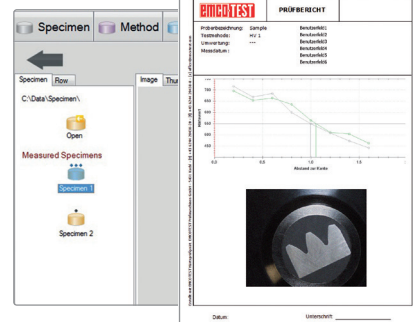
Specimen Method

Specimen Row

Image Thu

C:\Data\Specimen\

Open

Measured Specimens

Specimen 1

Specimen 2

emcoTEST PRÜFBERICHT

| Prüfbezeichnung: | Sample | Benutzerfeld1 |
|---|---|---|
| Testmethode: | HV 1 | Benutzerfeld2 |
| Umwertung: | --- | Benutzerfeld3 |
| Messdatum: | | Benutzerfeld4 |
| | | Benutzerfeld5 |
| | | Benutzerfeld6 |

700
650
600
550
500
450
400

0.0 0.5 1.0 1.5

Abstand zur Kante

Datum: Unterschrift